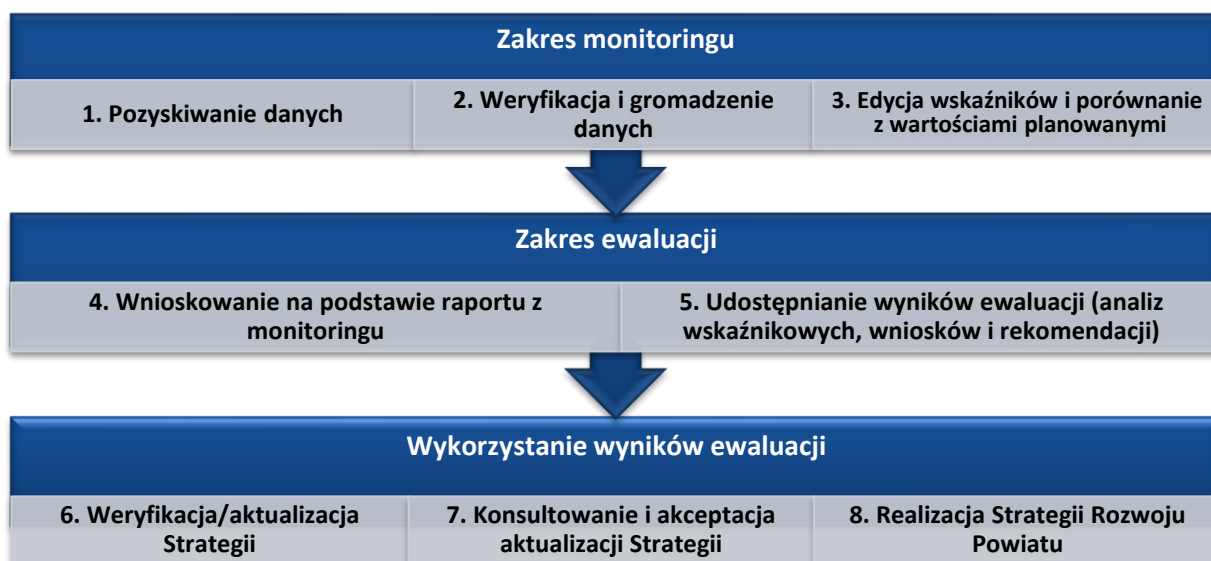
Zakres monitoringu

1. Pozyskiwanie danych

2. Weryfikacja i gromadzenie danych

3. Edycja wskaźników i porównanie z wartościami planowanymi

Zakres ewaluacji

4. Wnioskowanie na podstawie raportu z monitoringu

5. Udostępnianie wyników ewaluacji (analiz wskaźnikowych, wniosków i rekomendacji)

Wykorzystanie wyników ewaluacji

6. Weryfikacja/aktualizacja Strategii

7. Konsultowanie i akceptacja aktualizacji Strategii

8. Realizacja Strategii Rozwoju Powiatu